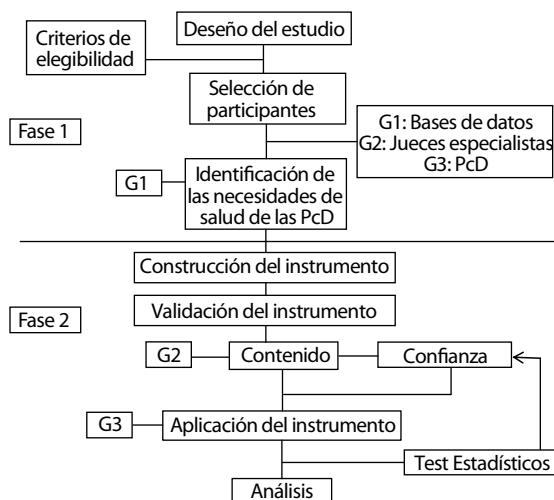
Deseño del estudio

Criterios de elegibilidad

Selección de participantes

Fase 1

G1: Bases de datos
G2: Jueces especialistas
G3: PcD

G1

Identificación de las necesidades de salud de las PcD

Construcción del instrumento

Validación del instrumento

Fase 2

G2

Contenido

Confianza

G3

Aplicación del instrumento

Test Estadísticos

Análisis